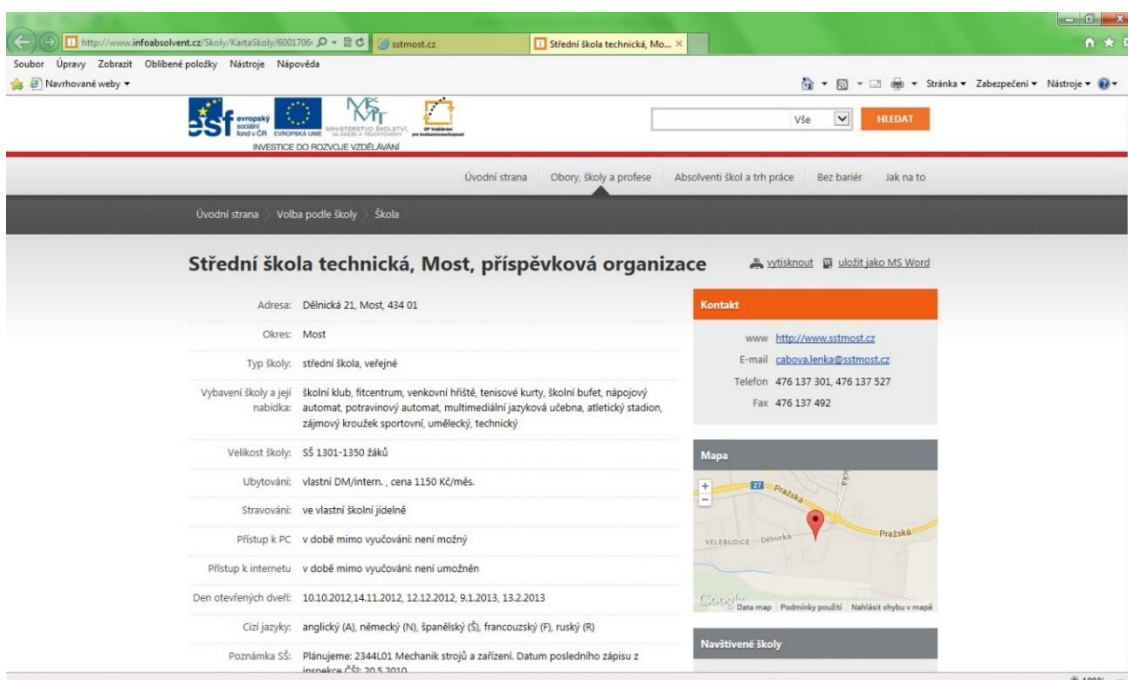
http://www.infoabsolvent.cz/Skoly/KartaSkoly/6001706 sstmost.cz Střední škola technická, Mo... ×

Soubor Úpravy Zobrazit Oblíbené položky Nástroje Nápověda

Navrhované weby ▾

Stránka ▾ Zabezpečení ▾ Nástroje ▾

esf evropský sociální fond v ČR EVROPSKÁ UNIE MINISTERSTVO ŠKOLSTVÍ, MLÁDEŽE A TĚLOVÝCHOVY OP Vzdělávání pro konkurenceschopnost

INVESTICE DO ROZVOJE VZDĚLÁVÁNÍ

Vše HLEDAT

Úvodní strana Obory, školy a profese Absolventi škol a trh práce Bez bariér Jak na to

Úvodní strana Volba podle školy Škola

Střední škola technická, Most, příspěvková organizace

vytisknout uložit jako MS Word

Adresa: Dělnická 21, Most, 434 01

Okres: Most

Typ školy: střední škola, veřejné

Vybavení školy a její nabídka: školní klub, fitcentrum, venkovní hřiště, tenisové kurty, školní bufet, nápojový automat, potravinový automat, multimediální jazyková učebna, atletický stadion, zájmový kroužek sportovní, umělecký, technický

Velikost školy: SŠ 1301-1350 žáků

Ubytování: vlastní DM/intern. , cena 1150 Kč/měs.

Stravování: ve vlastní školní jídelně

Přístup k PC v době mimo vyučování: není možný

Přístup k internetu v době mimo vyučování: není umožněn

Den otevřených dveří: 10.10.2012,14.11.2012, 12.12.2012, 9.1.2013, 13.2.2013

Cizí jazyky: anglický (A), německý (N), španělský (Š), francouzský (F), ruský (R)

Poznámka SŠ: Plánujeme: 2344L01 Mechanik strojů a zařízení. Datum posledního zápisu z inspekce ČŠI: 20.5.2010

Kontakt

www http://www.sstmost.cz

E-mail cabova.lenka@sstmost.cz

Telefon 476 137 301, 476 137 527

Fax 476 137 492

Mapa

27 Pražská

Pražská

VELEBUDICE Dělnická

Google Data map Podmínky použití Nahlásit chybu v mapě

Navštívené školy